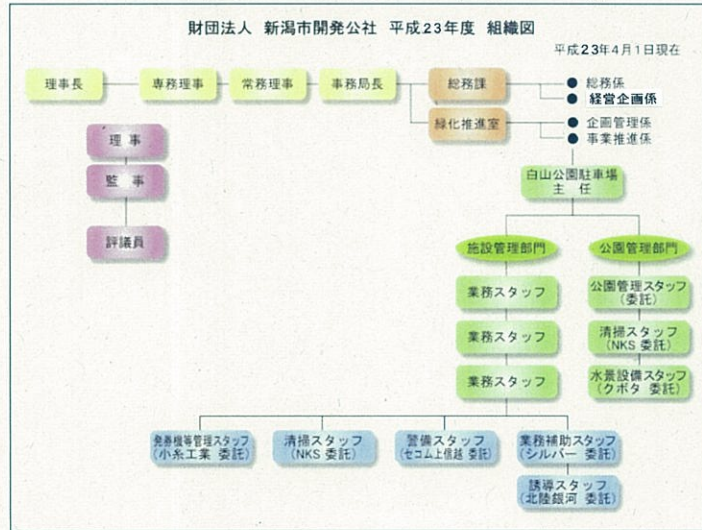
財団法人 新潟市開発公社 平成23年度 組織図

平成23年4月1日現在

理事長

専務理事

常務理事

事務局長

総務課

● 総務係
● 経営企画係

緑化推進室

● 企画管理係
● 事業推進係

理事

監事

評議員

白山公園駐車場
主任

施設管理部門

公園管理部門

業務スタッフ

業務スタッフ

業務スタッフ

公園管理スタッフ
(委託)

清掃スタッフ
(NKS 委託)

水景設備スタッフ
(クボタ 委託)

発券機等管理スタッフ
(小糸工業 委託)

清掃スタッフ
(NKS 委託)

警備スタッフ
(セコム上信越 委託)

業務補助スタッフ
(シルバー 委託)

誘導スタッフ
(北陸銀河 委託)